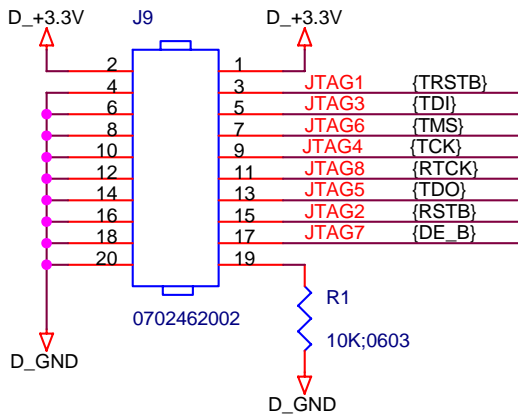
D_+3.3V
J9
D_+3.3V
2
1
4
3
JTAG1
{TRSTB}
6
5
JTAG3
{TDI}
8
7
JTAG6
{TMS}
10
9
JTAG4
{TCK}
12
11
JTAG8
{RTCK}
14
13
JTAG5
{TDO}
16
15
JTAG2
{RSTB}
18
17
JTAG7
{DE_B}
20
19
R1
0702462002
10K;0603
D_GND
D_GND